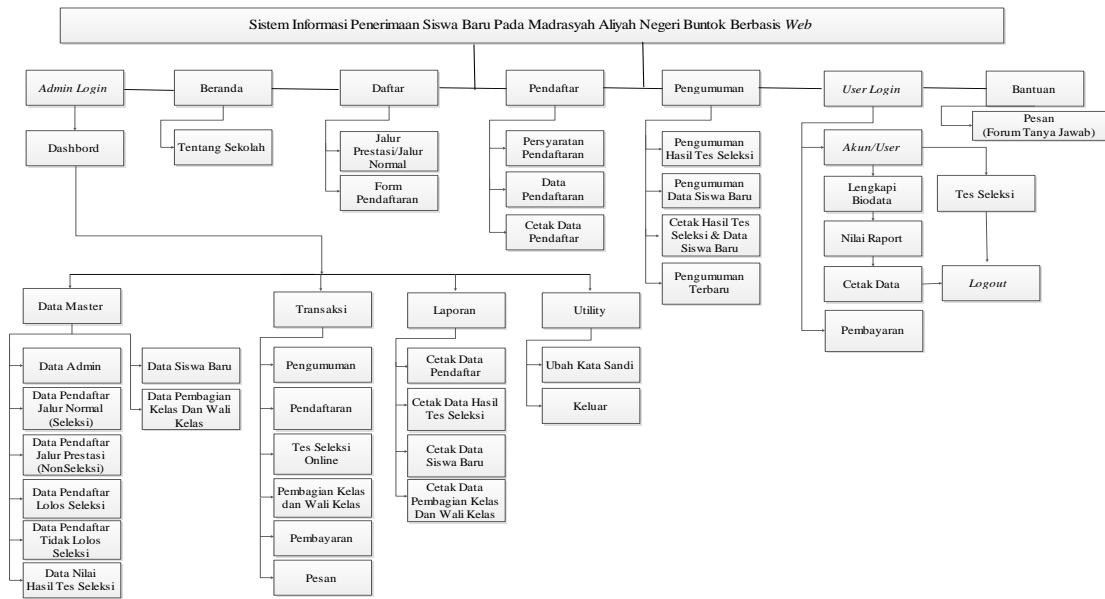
Sistem Informasi Penerimaan Siswa Baru Pada Madrasyah Aliyah Negeri Buntok Berbasis *Web*

*Admin Login*

Beranda

Daftar

Pendaftar

Pengumuman

*User Login*

Bantuan

Dashbord

Tentang Sekolah

Jalur Prestasi/Jalur Normal

Form Pendaftaran

Persyaratan Pendaftaran

Data Pendaftaran

Cetak Data Pendaftar

Pengumuman Hasil Tes Seleksi

Pengumuman Data Siswa Baru

Cetak Hasil Tes Seleksi & Data Siswa Baru

Pengumuman Terbaru

Pesan (Forum Tanya Jawab)

*Akun/User*

Lengkapi Biodata

Tes Seleksi

Nilai Raport

Cetak Data

*Logout*

Pembayaran

Data Master

Data Admin

Data Siswa Baru

Data Pendaftar Jalur Normal (Seleksi)

Data Pembagian Kelas Dan Wali Kelas

Data Pendaftar Jalur Prestasi (NonSeleksi)

Data Pendaftar Lolos Seleksi

Data Pendaftar Tidak Lolos Seleksi

Data Nilai Hasil Tes Seleksi

Transaksi

Pengumuman

Pendaftaran

Tes Seleksi Online

Pembagian Kelas dan Wali Kelas

Pembayaran

Pesan

Laporan

Cetak Data Pendaftar

Cetak Data Hasil Tes Seleksi

Cetak Data Siswa Baru

Cetak Data Pembagian Kelas Dan Wali Kelas

Utility

Ubah Kata Sandi

Keluar